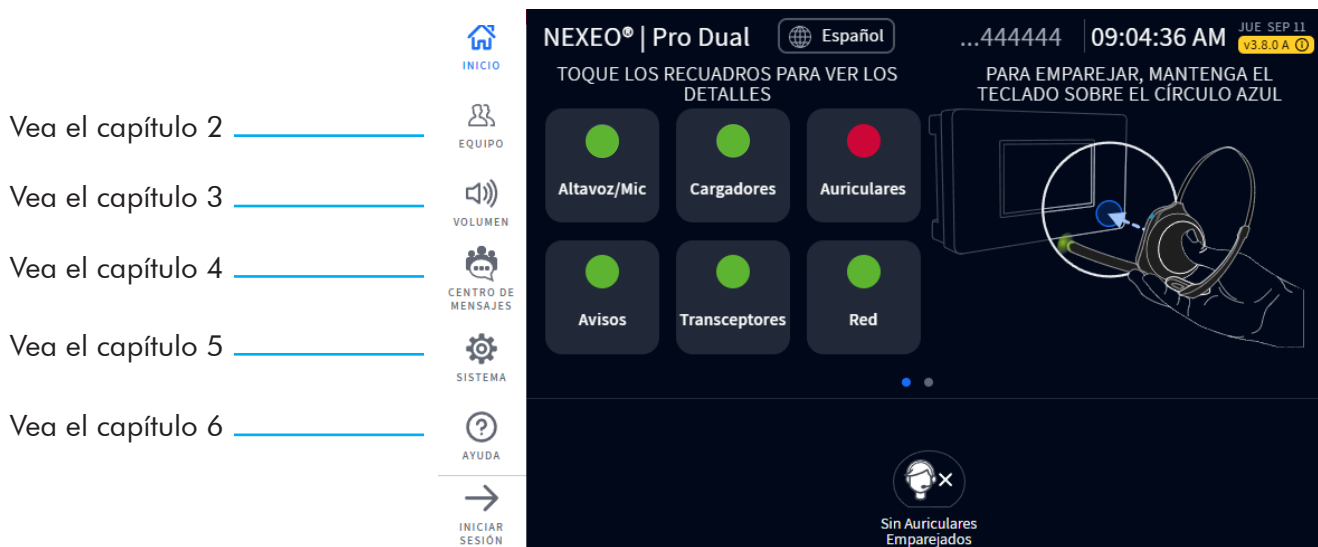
Vea el capítulo 2

Vea el capítulo 3

Vea el capítulo 4

Vea el capítulo 5

Vea el capítulo 6

INICIO

EQUIPO

VOLUMEN

CENTRO DE MENSAJES

SISTEMA

AYUDA

INICIAR SESIÓN

NEXEO® | Pro Dual

Español

...444444

09:04:36 AM

JUE SEP 11

v3.8.0 A

TOQUE LOS RECUADROS PARA VER LOS DETALLES

PARA EMPAREJAR, MANTENGA EL TECLADO SOBRE EL CÍRCULO AZUL

Altavoz/Mic

Cargadores

Auriculares

Avisos

Transceptores

Red

Sin Auriculares Emparejados